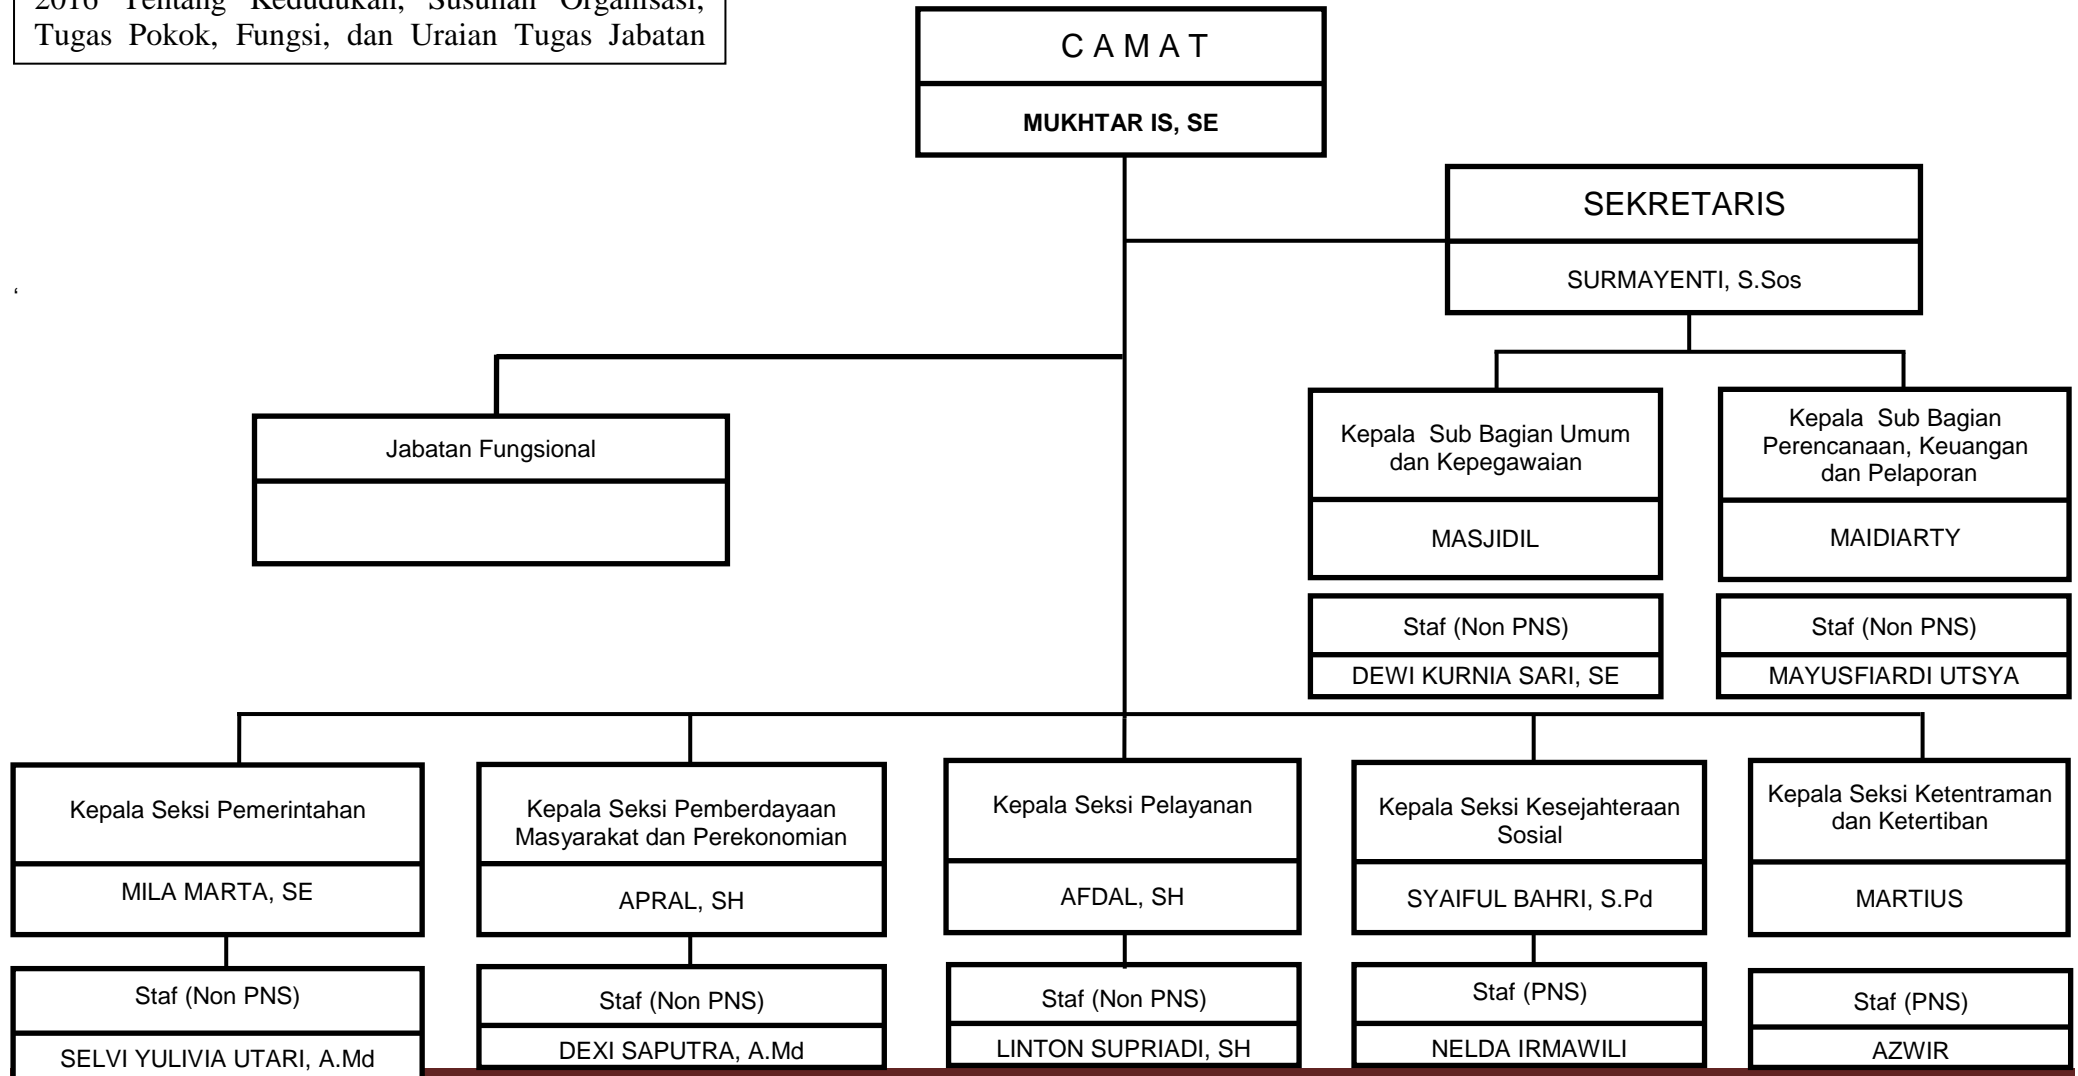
2016 Tentang Kedudukan, Susunan Organisasi, Tugas Pokok, Fungsi, dan Uraian Tugas Jabatan

C A M A T

MUKHTAR IS, SE

SEKRETARIS

SURMAYENTI, S.Sos

Jabatan Fungsional

Kepala Sub Bagian Umum dan Kepegawaian

MASJIDIL

Staf (Non PNS)

DEWI KURNIA SARI, SE

Kepala Sub Bagian Perencanaan, Keuangan dan Pelaporan

MAIDIARTY

Staf (Non PNS)

MAYUSFIARDI UTSYA

Kepala Seksi Pemerintahan

MILA MARTA, SE

Staf (Non PNS)

SELVI YULIVIA UTARI, A.Md

Kepala Seksi Pemberdayaan Masyarakat dan Perekonomian

APRAL, SH

Staf (Non PNS)

DEXI SAPUTRA, A.Md

Kepala Seksi Pelayanan

AFDAL, SH

Staf (Non PNS)

LINTON SUPRIADI, SH

Kepala Seksi Kesejahteraan Sosial

SYAIFUL BAHRI, S.Pd

Staf (PNS)

NELDA IRMAWILI

Kepala Seksi Ketentraman dan Ketertiban

MARTIUS

Staf (PNS)

AZWIR